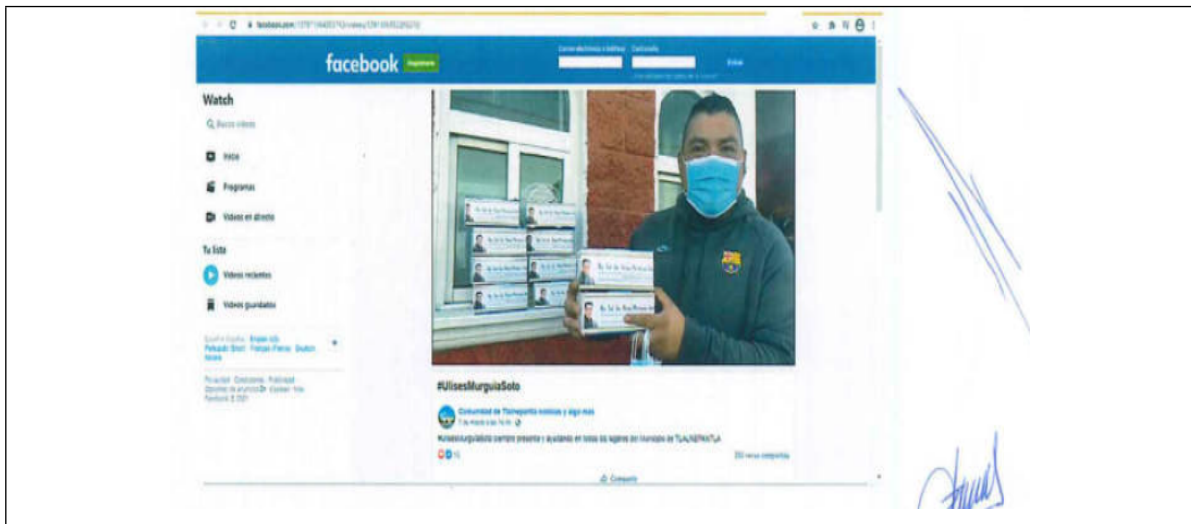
facebook.com/

facebook Registrarse

Correo electrónico o teléfono Contraseña

Entrar

¿Has olvidado los datos de la cuenta?

Watch

Buscar vídeos

Inicio

Programas

Vídeos en directo

Tu lista

Vídeos recientes

Vídeos guardados

Español (España) English (US) Português (Brasil) Français (France) Deutsch Italiano

Privacidad Condiciones Publicidad Opciones de anuncios Cookies Más Facebook © 2021

#UlisesMurguiaSoto

Comunidad de Tlalnepantla noticias y algo mas

#UlisesMurguiaSoto siempre presente y ayudando en todas las regiones del municipio de TLALNEPANTLA

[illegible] veces compartido

Compartir